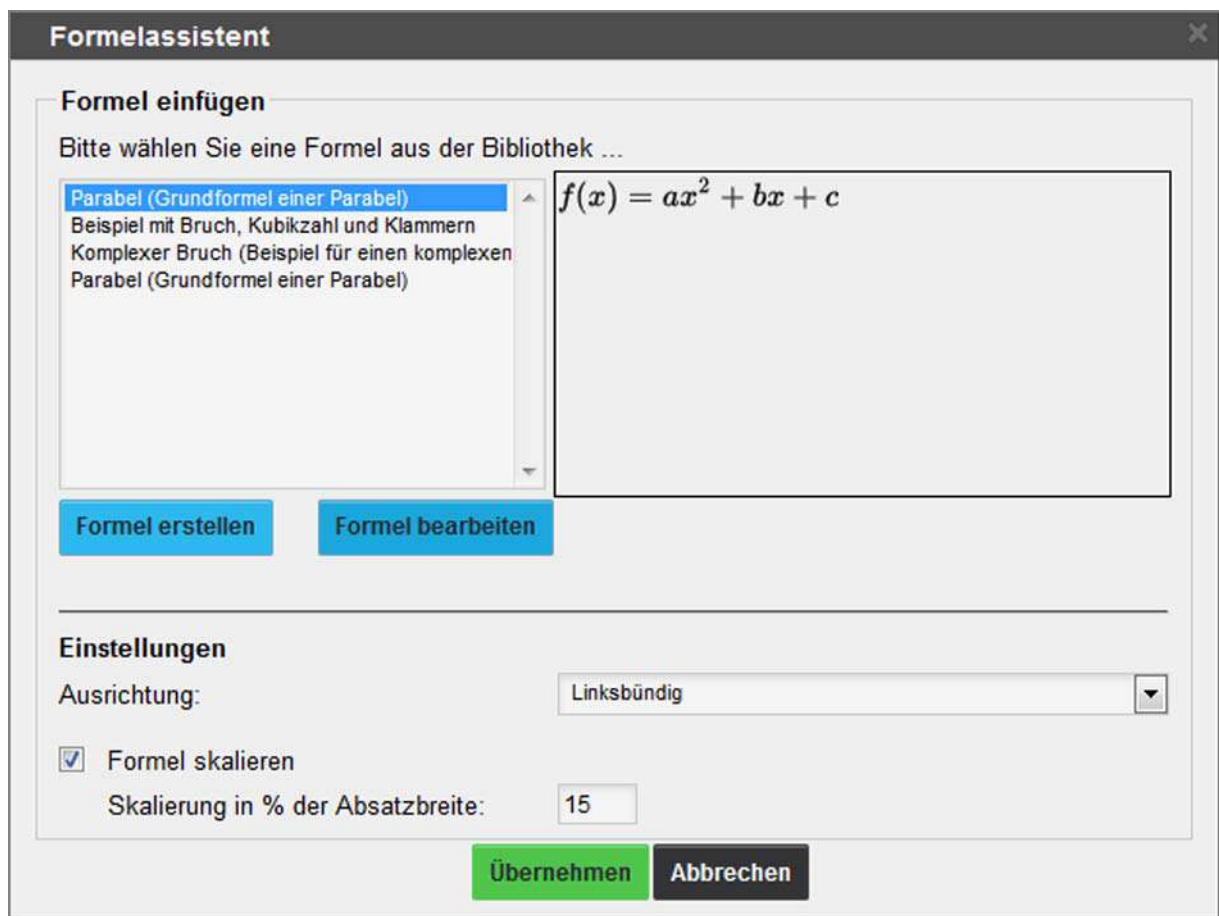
Formelassistent

Formel einfügen

Bitte wählen Sie eine Formel aus der Bibliothek ...

Parabel (Grundformel einer Parabel)
Beispiel mit Bruch, Kubikzahl und Klammern
Komplexer Bruch (Beispiel für einen komplexen
Parabel (Grundformel einer Parabel)

$f(x) = ax^2 + bx + c$

Formel erstellen

Formel bearbeiten

Einstellungen

Ausrichtung:

Linksbündig

Formel skalieren

Skalierung in % der Absatzbreite: 15

Übernehmen

Abbrechen